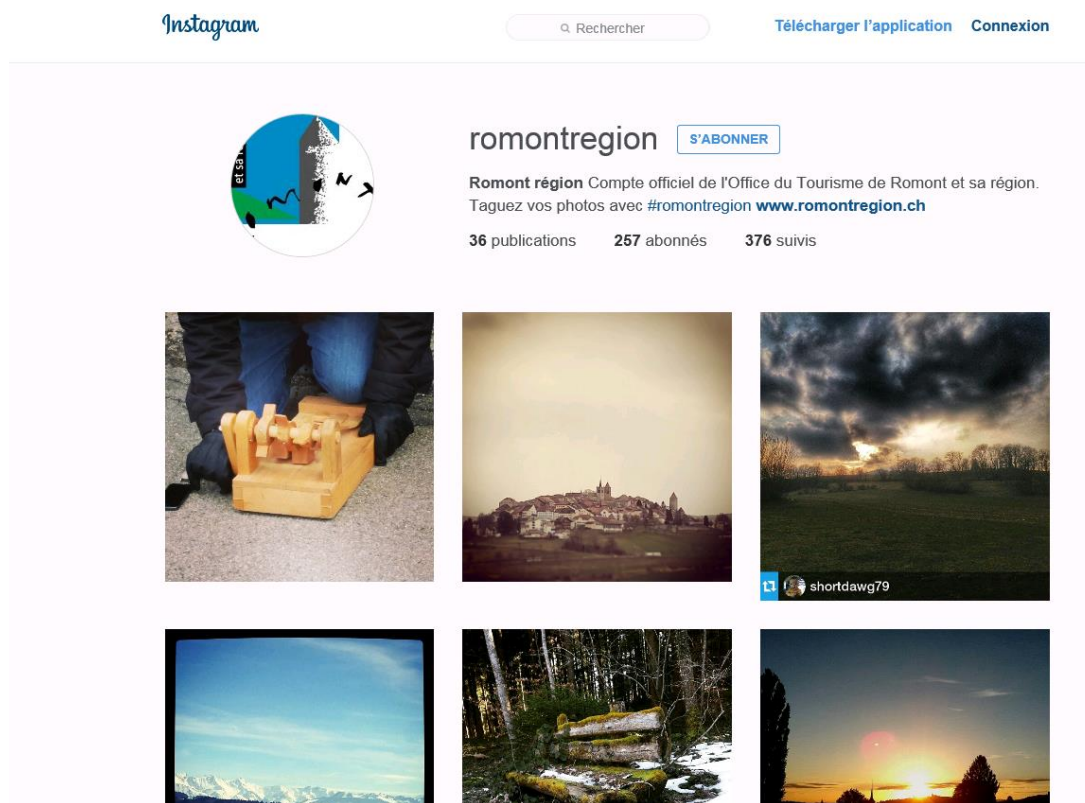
Instagram

Rechercher

Télécharger l'application Connexion

et sa

romontregion S'ABONNER

Romont région Compte officiel de l'Office du Tourisme de Romont et sa région. Taguez vos photos avec #romontregion www.romontregion.ch

36 publications 257 abonnés 376 suivis

shortdawg79